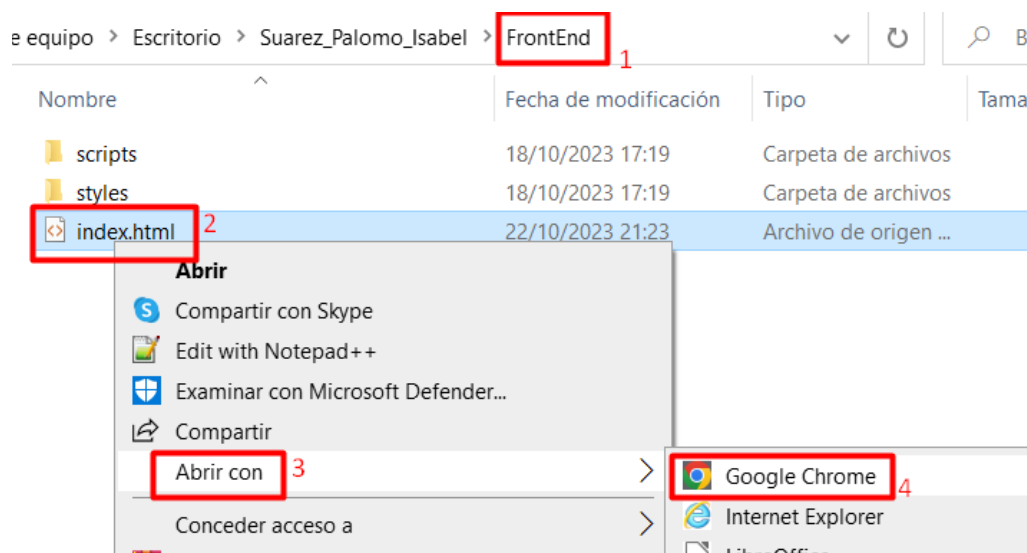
e equipo > Escritorio > Suarez_Palomo_Isabel > FrontEnd 1

Nombre | Fecha de modificación | Tipo | Tama

scripts 18/10/2023 17:19 Carpeta de archivos
styles 18/10/2023 17:19 Carpeta de archivos
index.html 2 22/10/2023 21:23 Archivo de origen ...

Abrir
Compartir con Skype
Edit with Notepad++
Examinar con Microsoft Defender...
Compartir
Abrir con 3
Conceder acceso a

Google Chrome 4
Internet Explorer
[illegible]